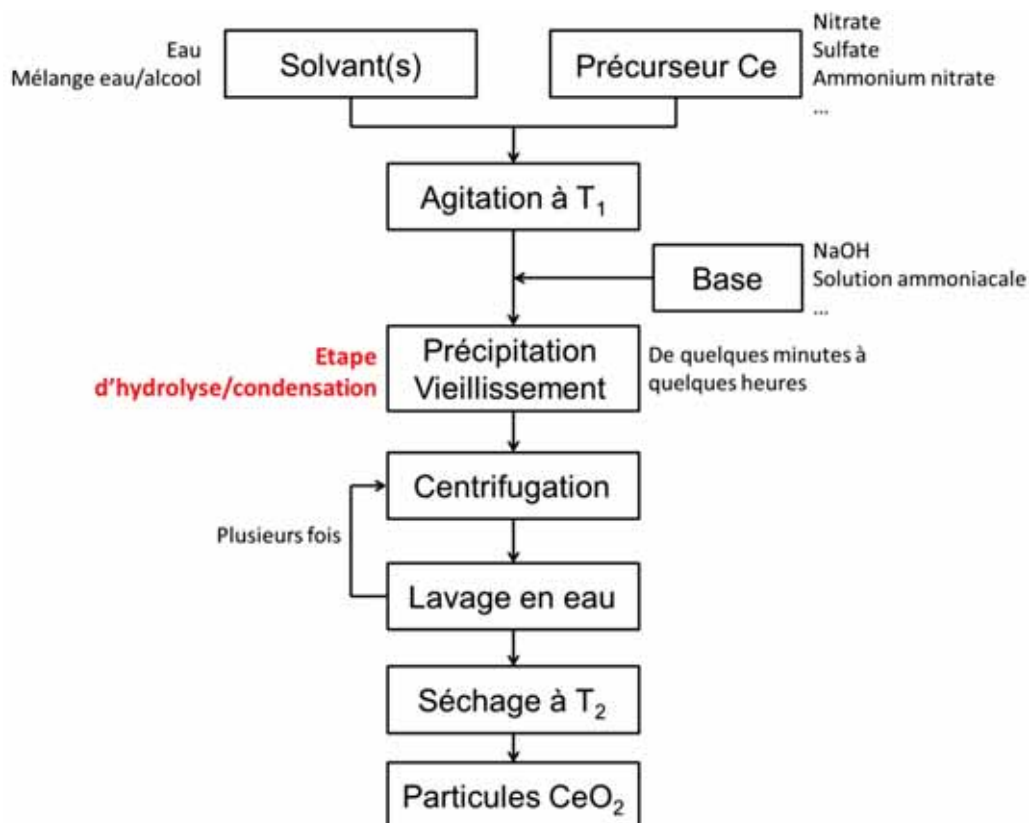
Eau
Mélange eau/alcool

Solvant(s)

Précurseur Ce

Nitrate
Sulfate
Ammonium nitrate
...

Agitation à $T_1$

Base

NaOH
Solution ammoniacale
...

Etape d'hydrolyse/condensation

Précipitation
Vieillissement

De quelques minutes à quelques heures

Centrifugation

Plusieurs fois

Lavage en eau

Séchage à $T_2$

Particules $CeO_2$